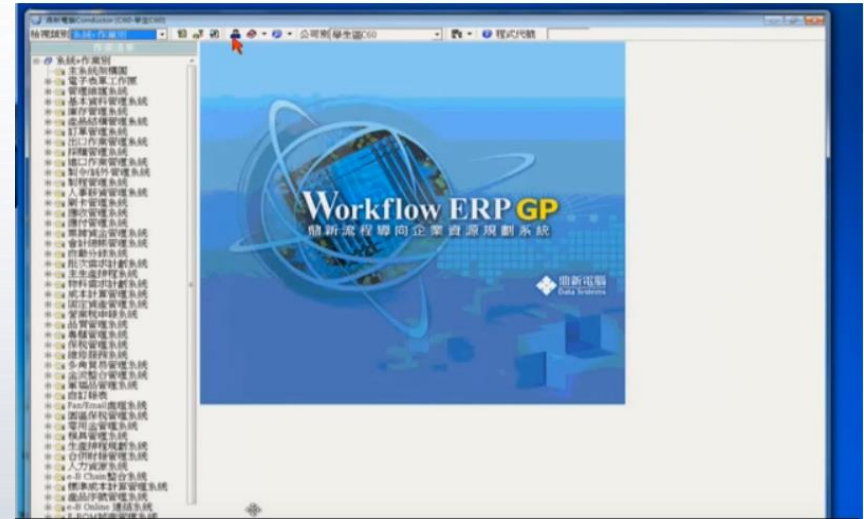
鼎新電腦Conductor (C60-學生C60)

檢視類別 系統+作業別

公司別 學生C60

程式代號

作業清單

系統+作業別

未系統別欄面

電子表單工作區

管理維護系統

基本資料管理系統

庫存管理系統

產品結構管理系統

訂單管理系統

出口作業管理系統

採購管理系統

進口作業管理系統

製令/託外管理系統

製程管理系統

人事薪資管理系統

剩卡管理系統

應收管理系統

應付管理系統

票據資金管理系統

會計總帳管理系統

帳款分錄系統

批次需求計劃系統

主生產排程系統

物料需求計劃系統

成本計算管理系統

固定資產管理系統

營業稅申報系統

品質管理系統

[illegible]

保稅管理系統

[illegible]

多角貿易管理系統

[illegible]

集團品管理系統

自訂報表

Fax/Email進程系統

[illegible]

電子出管理系統

模具管理系統

生產排程規劃系統

合併報表管理系統

人力資源系統

e-B Chain整合系統

標準成本計算管理系統

產品序號管理系統

e-B Online 連結系統

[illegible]

Workflow ERP GP

鼎新流程導向企業資源規劃系統

鼎新電腦
Data Systems